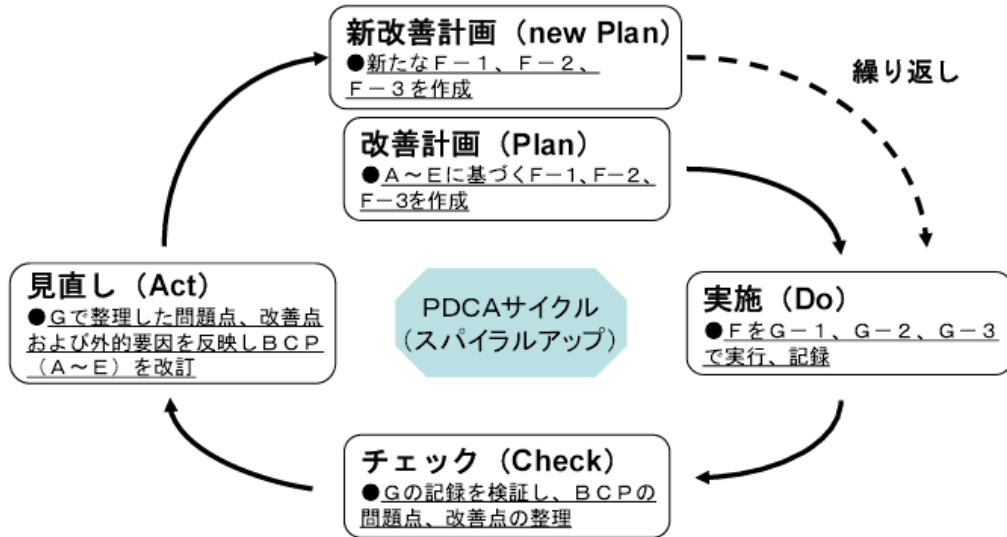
新改善計画（new Plan）
●新たなＦ－１、Ｆ－２、Ｆ－３を作成

繰り返し

改善計画（Plan）
●Ａ～Ｅに基づくF－1、F－2、F－3を作成

見直し（Act）
●Ｇで整理した問題点、改善点および外的要因を反映しＢＣＰ（Ａ～Ｅ）を改訂

PDCAサイクル
（スパイラルアップ）

実施（Do）
●ＦをＧ－１、Ｇ－２、Ｇ－３で実行、記録

チェック（Check）
●Ｇの記録を検証し、ＢＣＰの問題点、改善点の整理